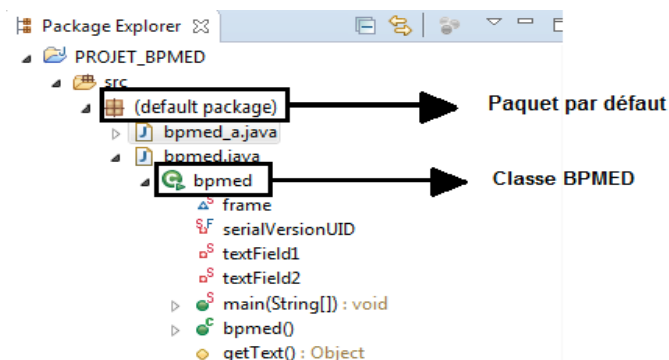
Package Explorer
PROJET_BPMED
src
(default package)
Paquet par défaut
bpmed_a.java
bpmed.java
bpmed
Classe BPMED
frame
serialVersionUID
textField1
textField2
main(String[]) : void
bpmed()
getText() : Object